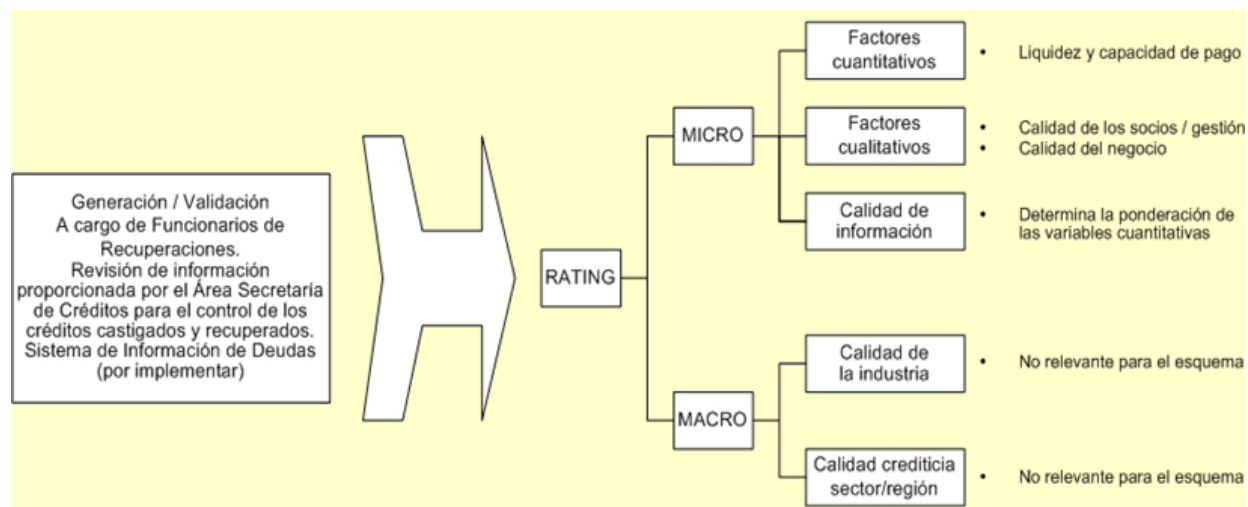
Generación / Validación
A cargo de Funcionarios de Recuperaciones.
Revisión de información proporcionada por el Área Secretaría de Créditos para el control de los créditos castigados y recuperados.
Sistema de Información de Deudas (por implementar)

RATING

MICRO

Factores cuantitativos
• Liquidez y capacidad de pago

Factores cualitativos
• Calidad de los socios / gestión
• Calidad del negocio

Calidad de información
• Determina la ponderación de las variables cuantitativas

MACRO

Calidad de la industria
• No relevante para el esquema

Calidad crediticia sector/región
• No relevante para el esquema